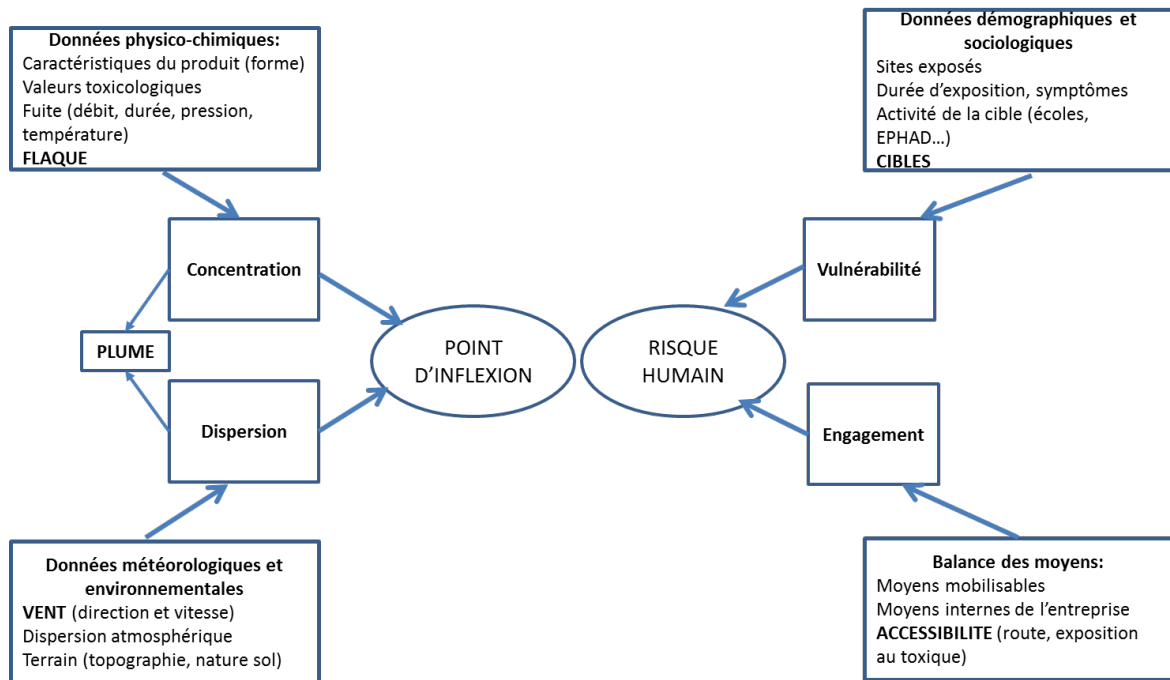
Données physico-chimiques:
Caractéristiques du produit (forme)
Valeurs toxicologiques
Fuite (débit, durée, pression, température)
FLAQUE

Données démographiques et sociologiques
Sites exposés
Durée d'exposition, symptômes
Activité de la cible (écoles, EPHAD…)
CIBLES

Concentration

PLUME

Dispersion

POINT D'INFLEXION

RISQUE HUMAIN

Vulnérabilité

Engagement

Données météorologiques et environnementales
VENT (direction et vitesse)
Dispersion atmosphérique
Terrain (topographie, nature sol)

Balance des moyens:
Moyens mobilisables
Moyens internes de l'entreprise
ACCESSIBILITE (route, exposition au toxique)